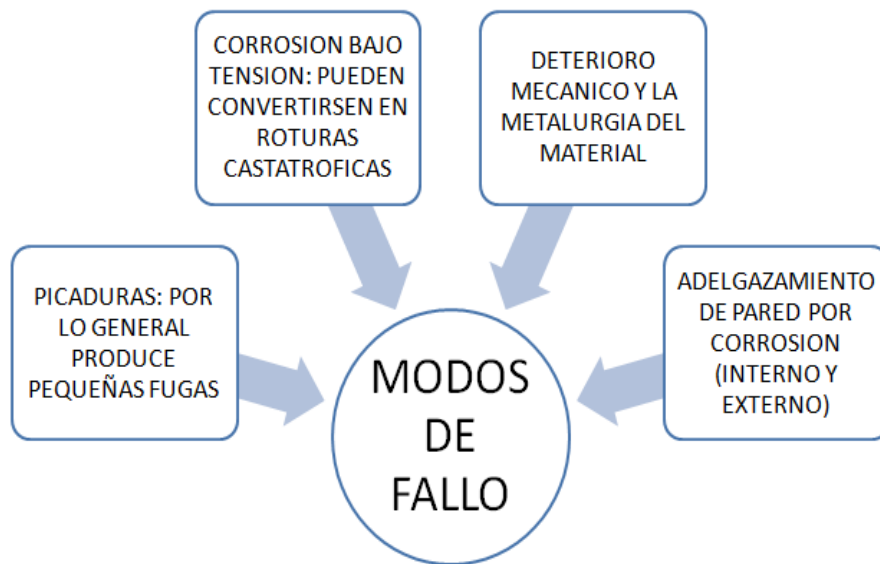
CORROSION BAJO TENSION: PUEDEN CONVERTIRSEN EN ROTURAS CASTATROFICAS

DETERIORO MECANICO Y LA METALURGIA DEL MATERIAL

PICADURAS: POR LO GENERAL PRODUCE PEQUEÑAS FUGAS

MODOS DE FALLO

ADELGAZAMIENTO DE PARED POR CORROSION (INTERNO Y EXTERNO)